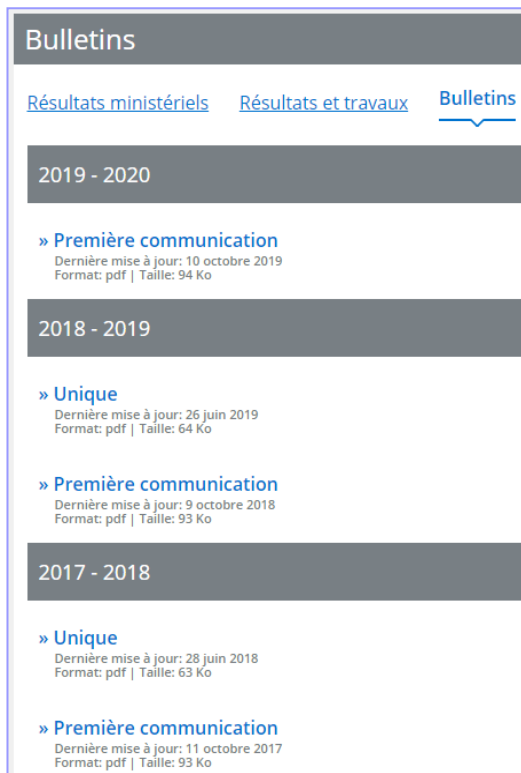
Bulletins

Résultats ministériels Résultats et travaux Bulletins

2019 - 2020

» Première communication
Dernière mise à jour: 10 octobre 2019
Format: pdf | Taille: 94 Ko

2018 - 2019

» Unique
Dernière mise à jour: 26 juin 2019
Format: pdf | Taille: 64 Ko

» Première communication
Dernière mise à jour: 9 octobre 2018
Format: pdf | Taille: 93 Ko

2017 - 2018

» Unique
Dernière mise à jour: 28 juin 2018
Format: pdf | Taille: 63 Ko

» Première communication
Dernière mise à jour: 11 octobre 2017
Format: pdf | Taille: 93 Ko